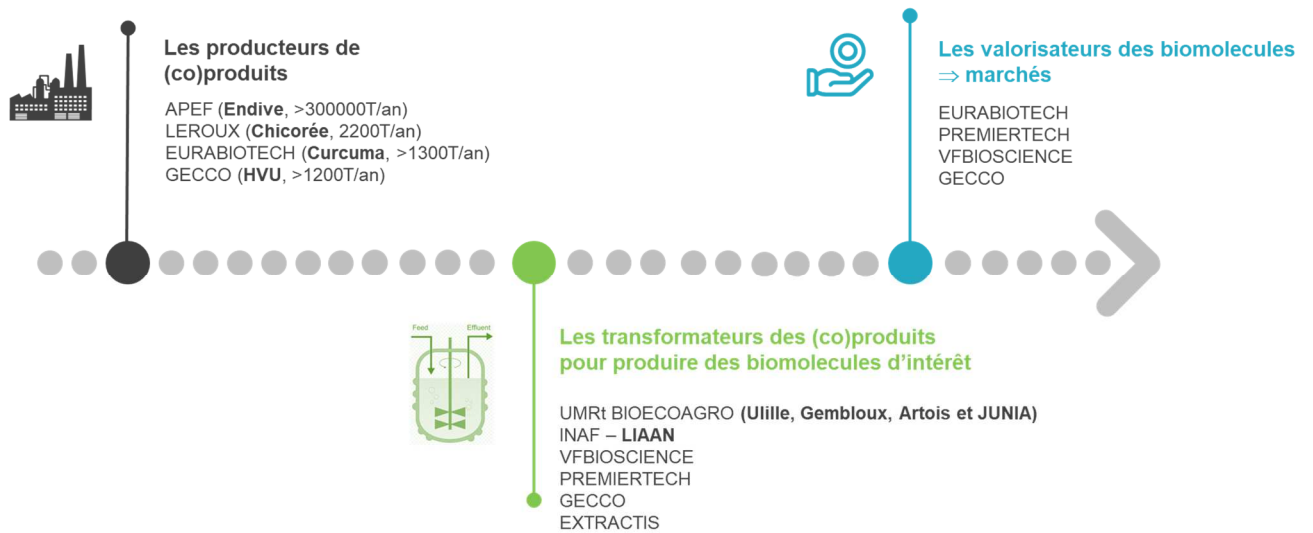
Les producteurs de (co)produits

APEF (**Endive**, >300000T/an)
LEROUX (**Chicorée**, 2200T/an)
EURABIOTECH (**Curcuma**, >1300T/an)
GECCO (**HVU**, >1200T/an)

Les valorisateurs des biomolecules $\Rightarrow$ marchés

EURABIOTECH
PREMIERTECH
VFBIOSCIENCE
GECCO

Feed
Effluent

Les transformateurs des (co)produits pour produire des biomolecules d'intérêt

UMRt BIOECOAGRO **(Ulille, Gembloux, Artois et JUNIA)**
INAF – **LIAAN**
VFBIOSCIENCE
PREMIERTECH
GECCO
EXTRACTIS